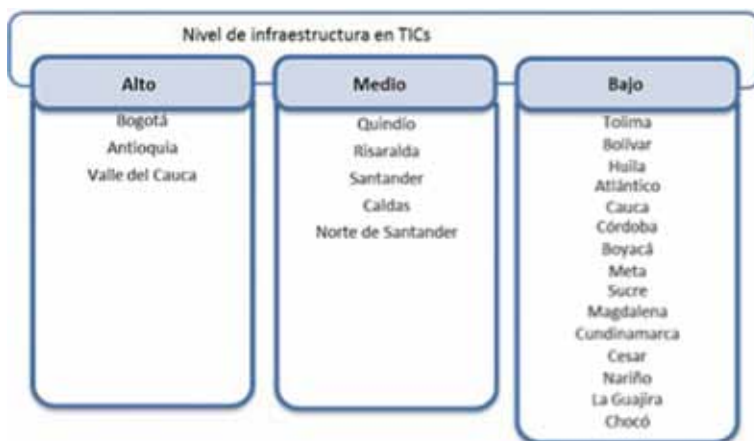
Nivel de infraestructura en TICs

Alto

Bogotá
Antioquia
Valle del Cauca

Medio

Quindío
Risaralda
Santander
Caldas
Norte de Santander

Bajo

Tolima
Bolívar
Huila
Atlántico
Cauca
Córdoba
Boyacá
Meta
Sucre
Magdalena
Cundinamarca
Cesar
Nariño
La Guajira
Chocó